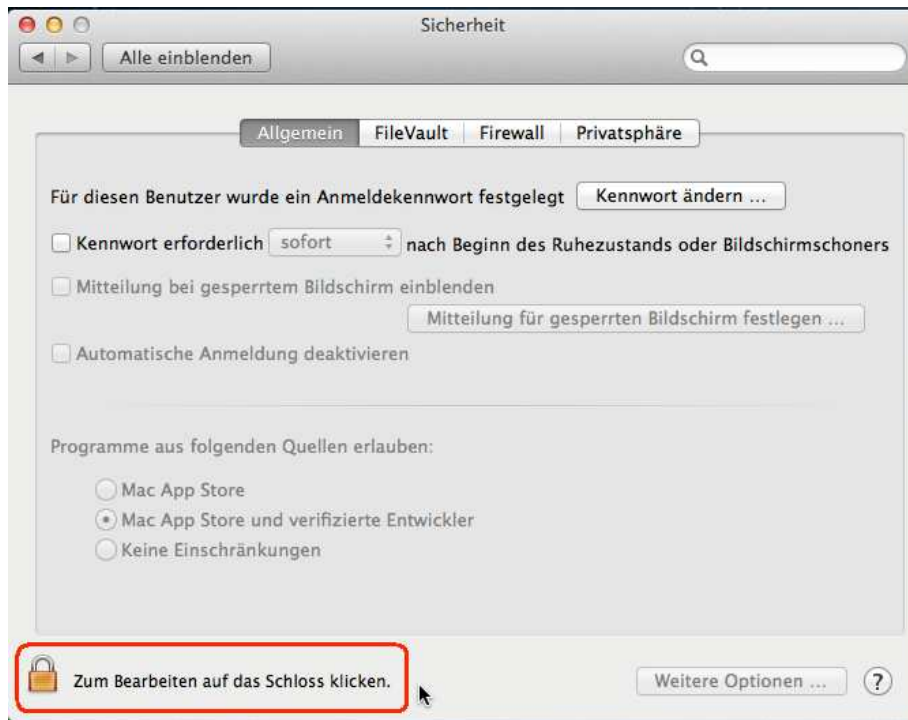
Sicherheit

Alle einblenden

Allgemein | FileVault | Firewall | Privatsphäre

Für diesen Benutzer wurde ein Anmeldekennwort festgelegt Kennwort ändern ...

Kennwort erforderlich sofort nach Beginn des Ruhezustands oder Bildschirmschoners

Mitteilung bei gesperrtem Bildschirm einblenden

Mitteilung für gesperrten Bildschirm festlegen ...

Automatische Anmeldung deaktivieren

Programme aus folgenden Quellen erlauben:

Mac App Store

Mac App Store und verifizierte Entwickler

Keine Einschränkungen

Zum Bearbeiten auf das Schloss klicken.

Weitere Optionen ...

?